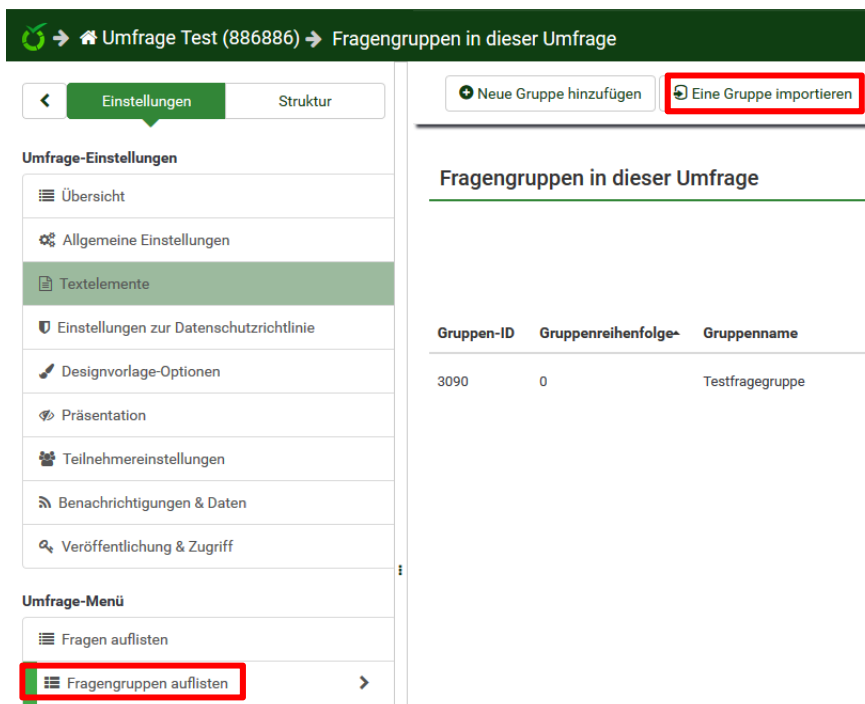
Umfrage Test (886886) → Fragengruppen in dieser Umfrage

Einstellungen
Struktur

Umfrage-Einstellungen
Übersicht
Allgemeine Einstellungen
Textelemente
Einstellungen zur Datenschutzrichtlinie
Designvorlage-Optionen
Präsentation
Teilnehmereinstellungen
Benachrichtigungen & Daten
Veröffentlichung & Zugriff

Umfrage-Menü
Fragen auflisten
Fragengruppen auflisten

Neue Gruppe hinzufügen
Eine Gruppe importieren

Fragengruppen in dieser Umfrage

| Gruppen-ID | Gruppenreihenfolge | Gruppenname |
|---|---|---|
| 3090 | 0 | Testfragegruppe |